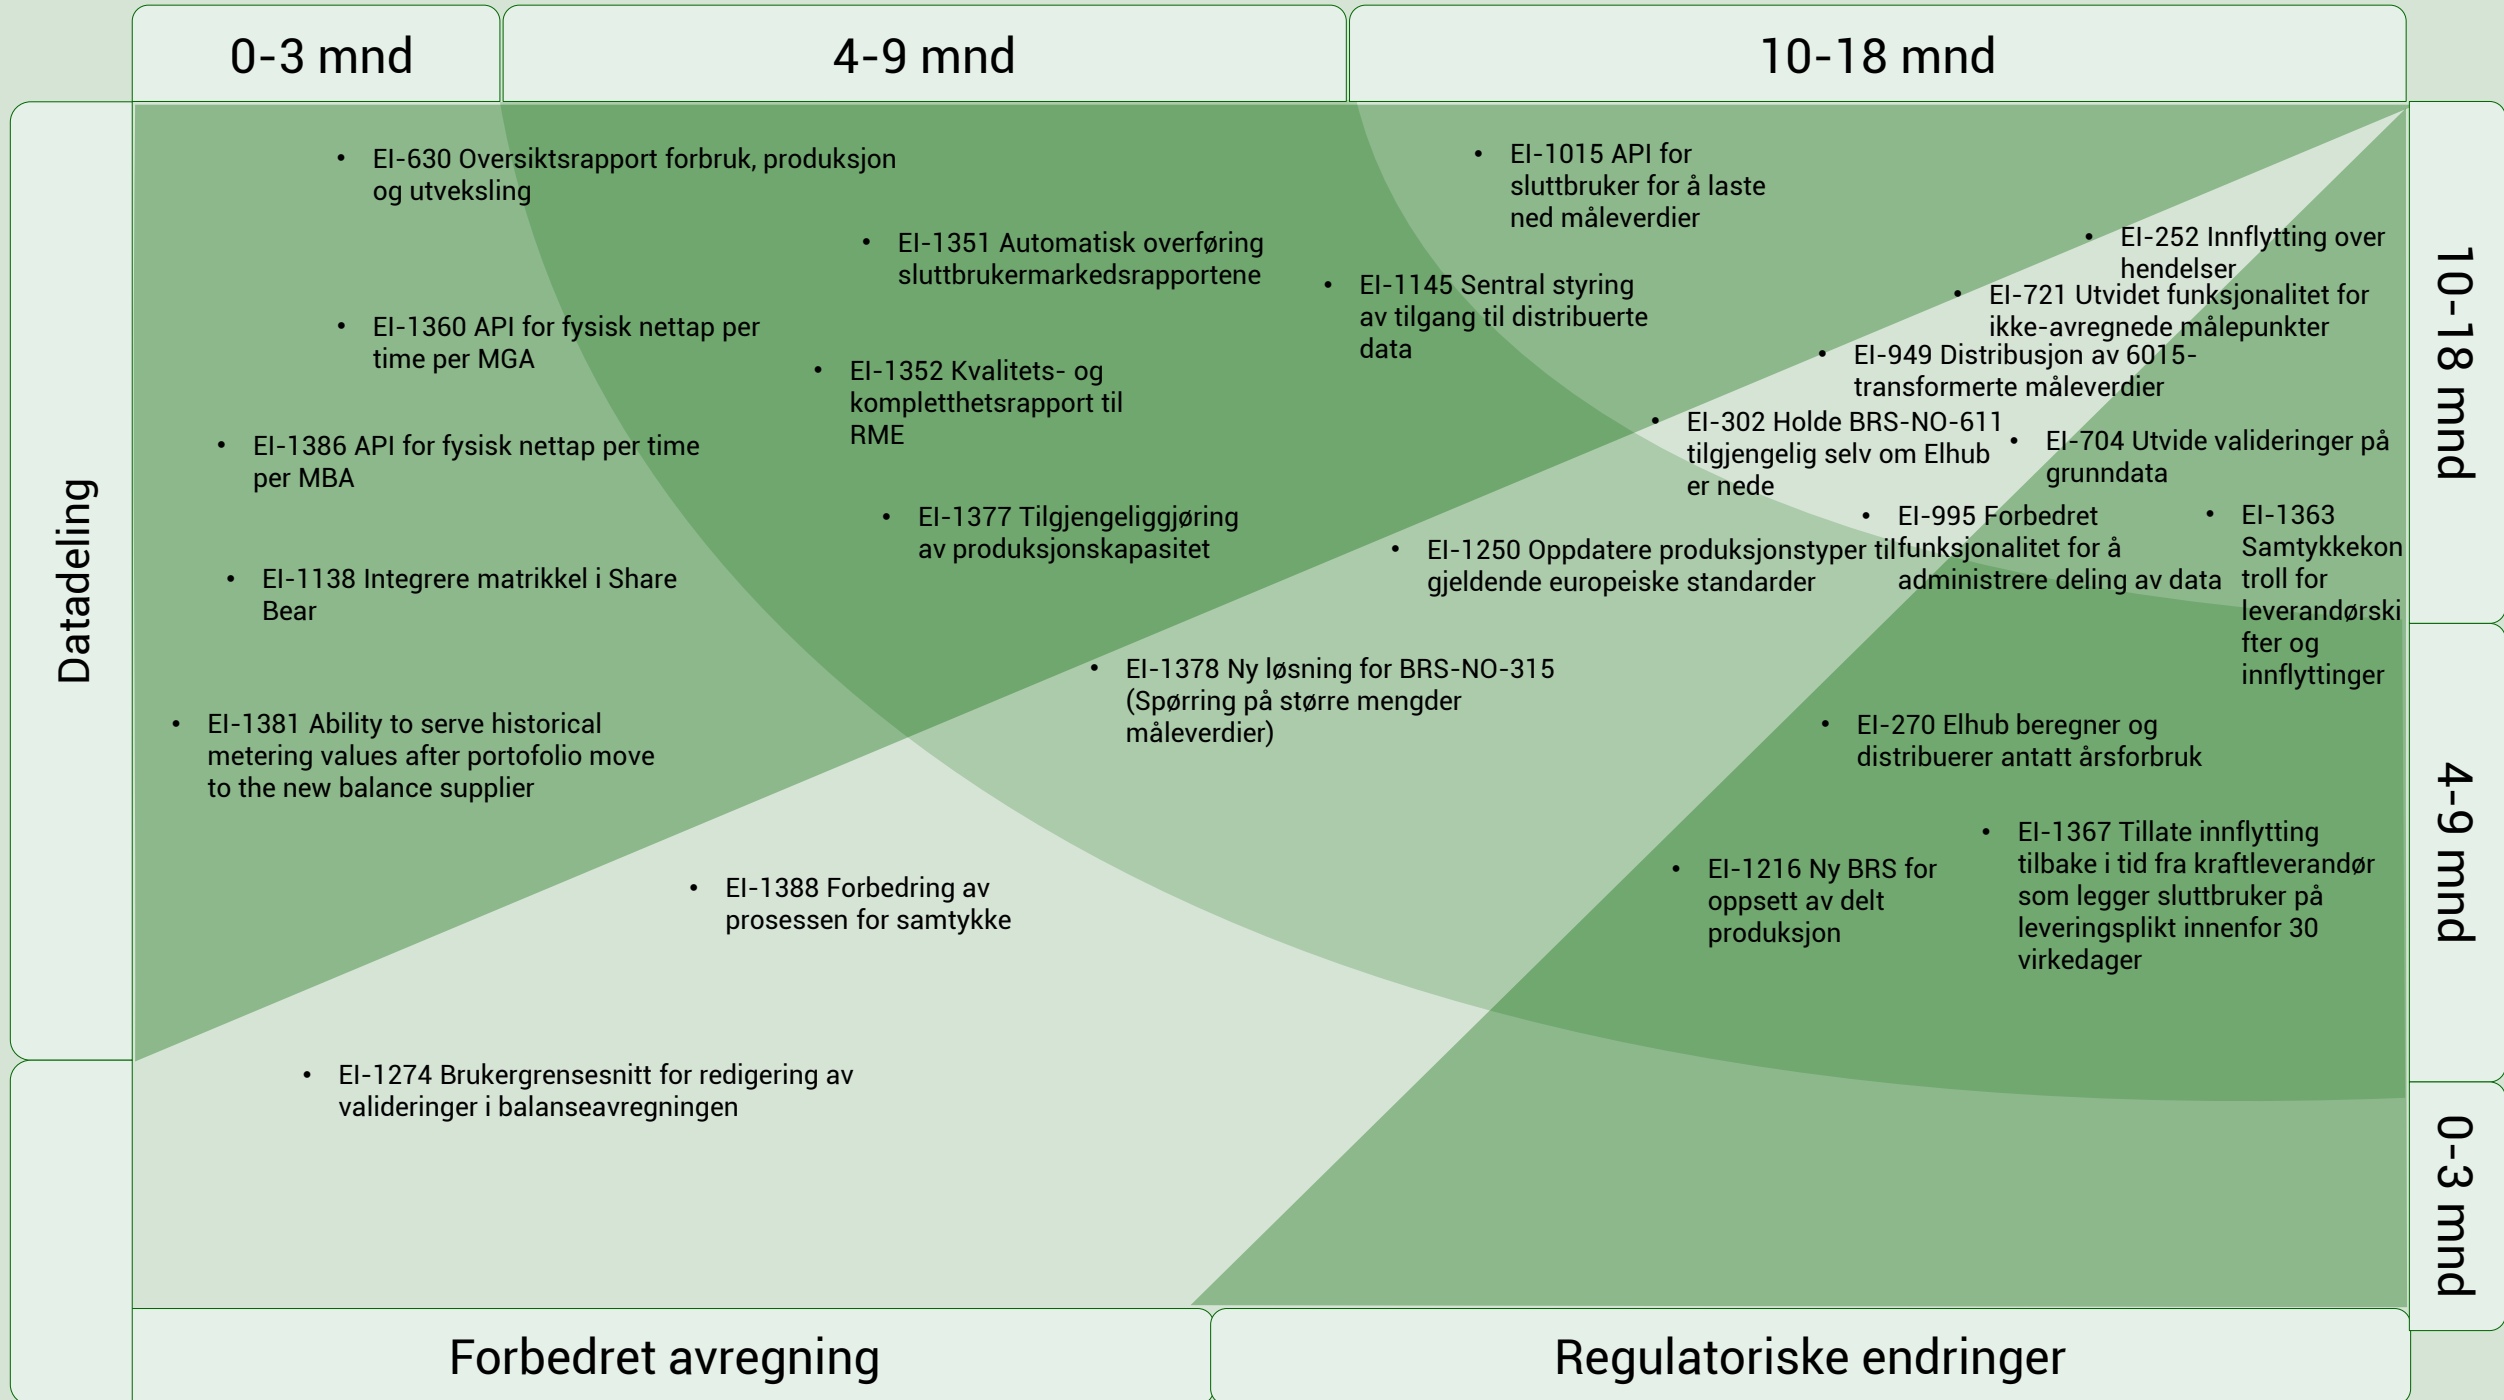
0-3 mnd

4-9 mnd

10-18 mnd

Datadeling

10-18 mnd

4-9 mnd

0-3 mnd

• EI-630 Oversiktsrapport forbruk, produksjon og utveksling

• EI-1351 Automatisk overføring sluttbrukermarkedsrapportene

• EI-1360 API for fysisk nettap per time per MGA

• EI-1352 Kvalitets- og komplettheтsrapport til RME

• EI-1386 API for fysisk nettap per time per MBA

• EI-1377 Tilgjengeliggjøring av produksjonskapasitet

• EI-1138 Integrere matrikkel i Share Bear

• EI-1381 Ability to serve historical metering values after portofolio move to the new balance supplier

• EI-1388 Forbedring av prosessen for samtykke

• EI-1274 Brukergrensesnitt for redigering av valideringer i balanseavregningen

• EI-1015 API for sluttbruker for å laste ned måleverdier

• EI-1145 Sentral styring av tilgang til distribuerte data

• EI-252 Innflytting over hendelser

• EI-721 Utvidet funksjonalitet for ikke-avregnede målepunkter

• EI-949 Distribusjon av 6015-transformerte måleverdier

• EI-302 Holde BRS-NO-611 tilgjengelig selv om Elhub er nede

• EI-704 Utvide valideringer på grunndata

• EI-995 Forbedret funksjonalitet for å administrere deling av data

• EI-1363 Samtykkekontroll for leverandørskifter og innflyttinger

• EI-1250 Oppdatere produksjonstyper til gjeldende europeiske standarder

• EI-1378 Ny løsning for BRS-NO-315 (Spørring på større mengder måleverdier)

• EI-270 Elhub beregner og distribuerer antatt årsforbruk

• EI-1216 Ny BRS for oppsett av delt produksjon

• EI-1367 Tillate innflytting tilbake i tid fra kraftleverandør som legger sluttbruker på leveringsplikt innenfor 30 virkedager

Forbedret avregning

Regulatoriske endringer